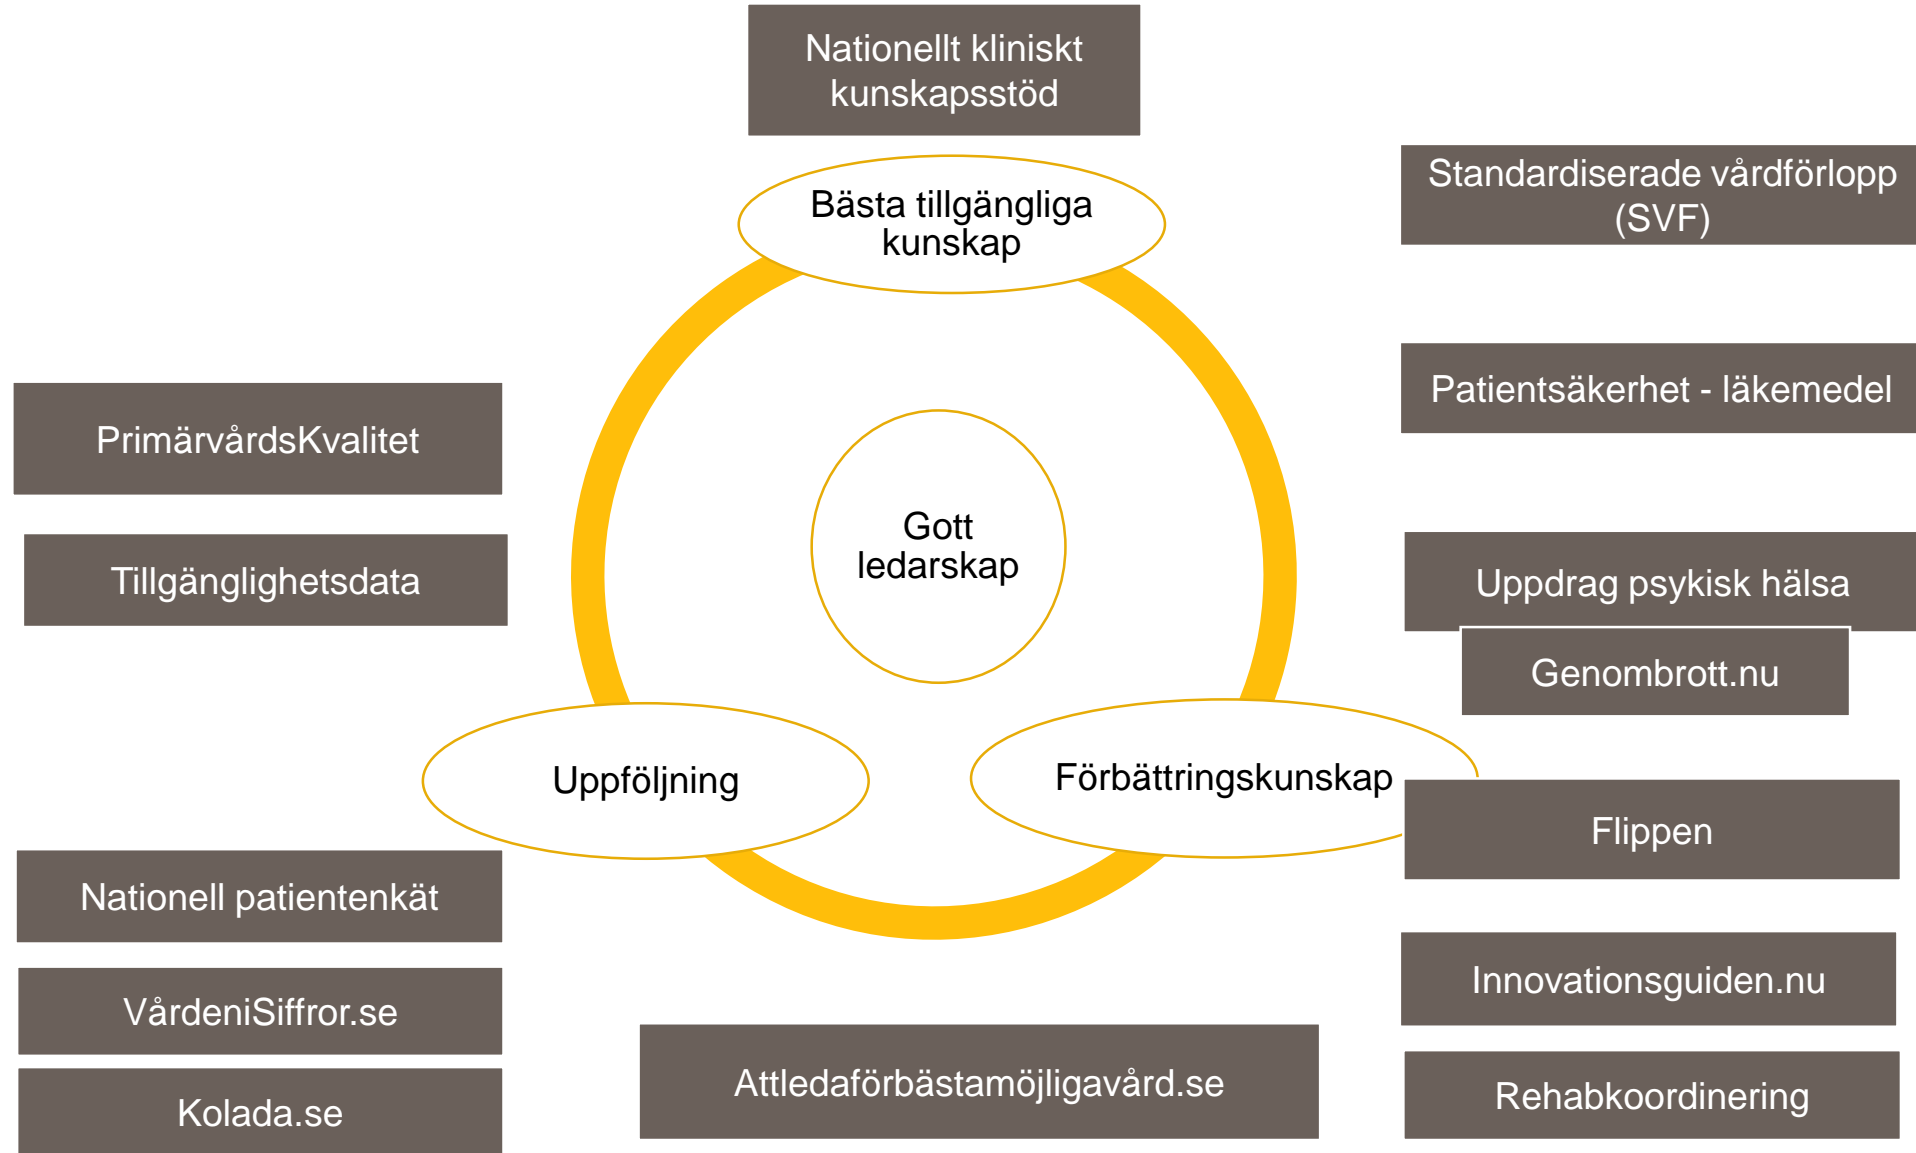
Nationellt kliniskt kunskapsstöd

Bästa tillgängliga kunskap

Standardiserade vårdförlopp (SVF)

Patientsäkerhet - läkemedel

PrimärvårdsKvalitet

Tillgänglighetsdata

Gott ledarskap

Uppdrag psykisk hälsa

Genombrott.nu

Uppföljning

Förbättringskunskap

Flippen

Nationell patientenkät

VårdeniSiffror.se

Kolada.se

Attledaförbästamöjligavård.se

Innovationsguiden.nu

Rehabkoordinering